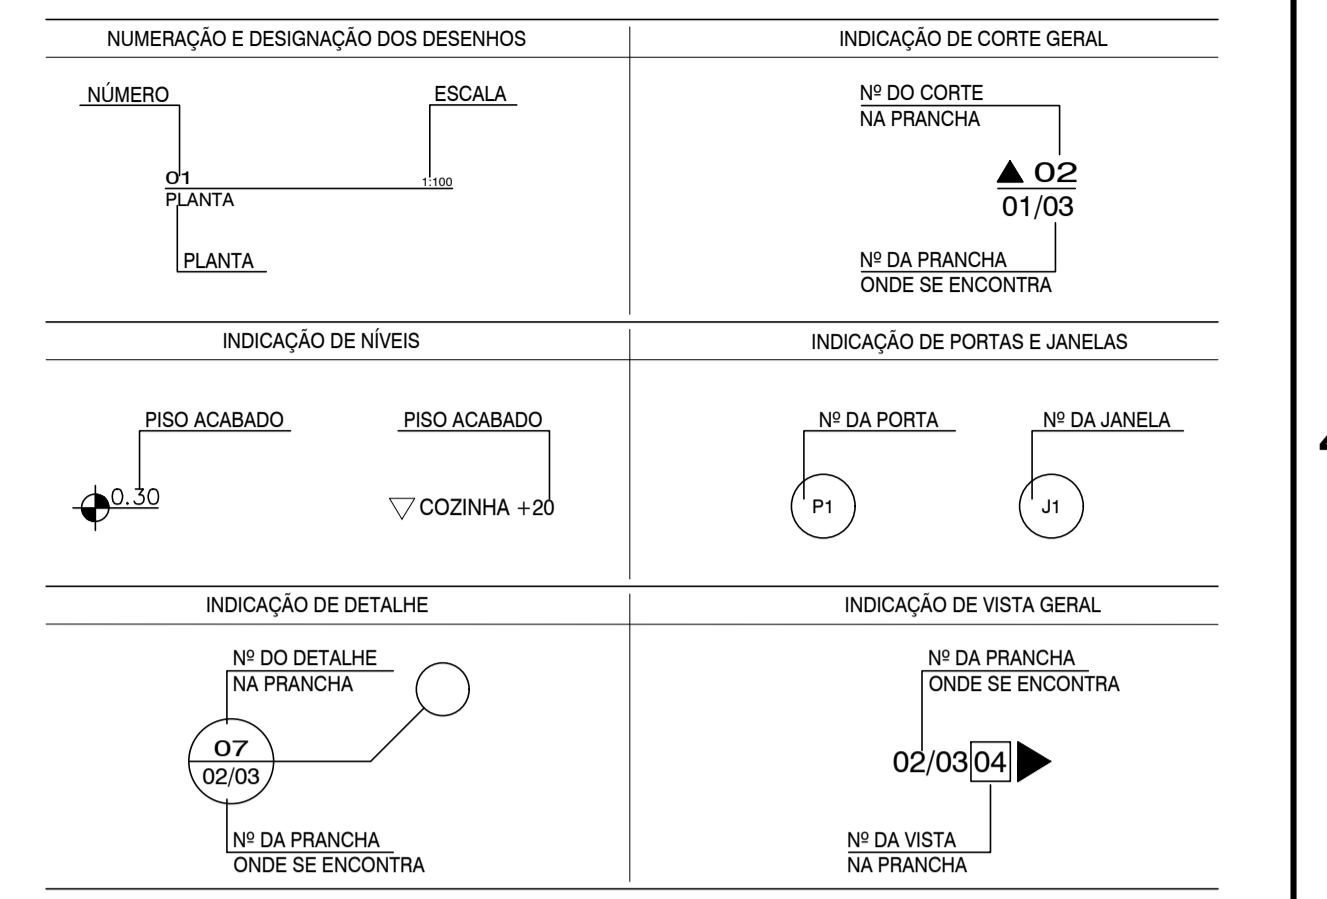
NUMERAÇÃO E DESIGNAÇÃO DOS DESENHOS

NÚMERO

ESCALA

01
PLANTA

1:100

PLANTA

INDICAÇÃO DE CORTE GERAL

Nº DO CORTE
NA PRANCHA

02
01/03

Nº DA PRANCHA
ONDE SE ENCONTRA

INDICAÇÃO DE NÍVEIS

PISO ACABADO

0.30

PISO ACABADO

COZINHA +20

INDICAÇÃO DE PORTAS E JANELAS

Nº DA PORTA

P1

Nº DA JANELA

J1

INDICAÇÃO DE DETALHE

Nº DO DETALHE
NA PRANCHA

07
02/03

Nº DA PRANCHA
ONDE SE ENCONTRA

INDICAÇÃO DE VISTA GERAL

Nº DA PRANCHA
ONDE SE ENCONTRA

02/03 04

Nº DA VISTA
NA PRANCHA